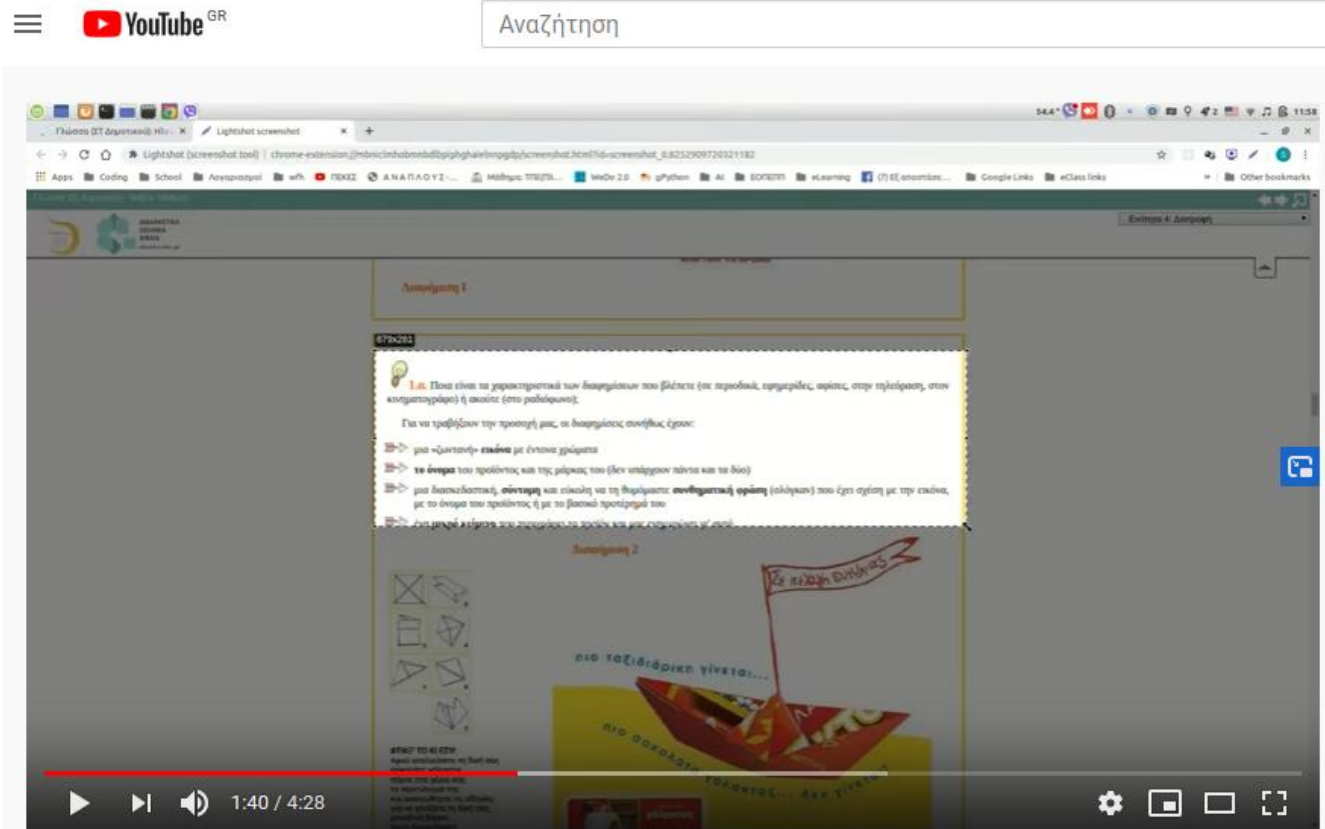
YouTube GR

Αναζήτηση

Γλώσσα (ΣΤ Δημοτικού) Η
Lightshot screenshot

Lightshot (screenshot tool) | chrome-extension://mbniclmhobmnbdlbpiphghaielnnpgdp/screenshot.html?id=screenshot_0.8252909720321182

Apps Coding School Λογαριασμοί wfh ΠΕΚΕΣ ΑΝΑΠΛΑΟΥΣ Μάθημα: ΤΠΕ(Π... WeDo 2.0 pPython AI ΕΟΠΕΠΠ eLearning (7) Εξ αποστάσε... Google Links eClass links Other bookmarks

Ενότητα 4: Διατροφή

Διαφήμιση 1

679x261

1.α. Ποια είναι τα χαρακτηριστικά των διαφημίσεων που βλέπετε (σε περιοδικά, εφημερίδες, αφίσες, στην τηλεόραση, στον κινηματογράφο) ή ακούτε (στο ραδιόφωνο);

Για να τραβήξουν την προσοχή μας, οι διαφημίσεις συνήθως έχουν:

μια «ζωντανή» εικόνα με έντονα χρώματα

το όνομα του προϊόντος και της μάρκας του (δεν υπάρχουν πάντα και τα δύο)

μια διασκεδαστική, σύντομη και εύκολη να τη θυμόμαστε συνθηματική φράση (σλόγκαν) που έχει σχέση με την εικόνα, με το όνομα του προϊόντος ή με το βασικό προτέρημά του

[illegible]

Διαφήμιση 2

Σε κάθε Σιντάγμα

πιο ταξιδιάρικη γίνεται...

πιο σοκολάτα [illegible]

1:40 / 4:28